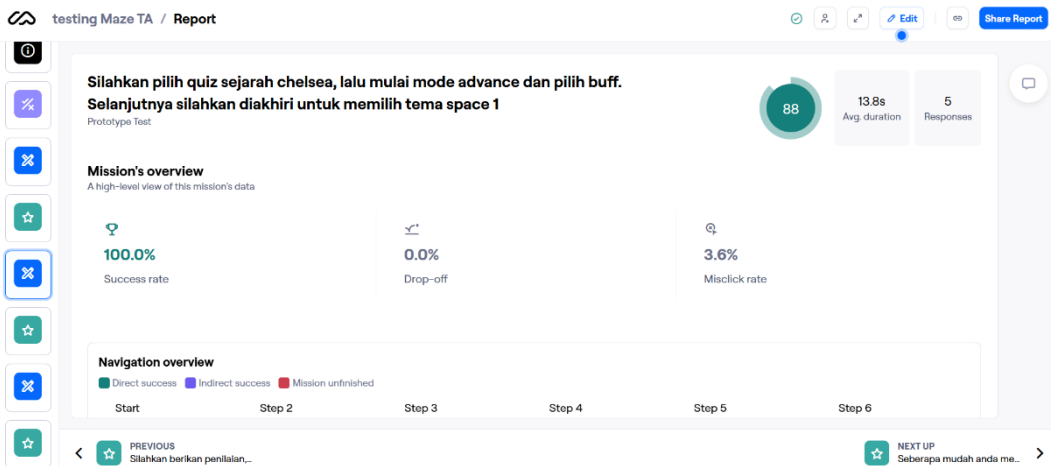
testing Maze TA / Report

Edit

Share Report

Silahkan pilih quiz sejarah chelsea, lalu mulai mode advance dan pilih buff. Selanjutnya silahkan diakhiri untuk memilih tema space 1

Prototype Test

88

13.8s
Avg. duration

5
Responses

Mission's overview

A high-level view of this mission's data

100.0%
Success rate

0.0%
Drop-off

3.6%
Misclick rate

Navigation overview

Direct success Indirect success Mission unfinished

Start Step 2 Step 3 Step 4 Step 5 Step 6

PREVIOUS
Silahkan berikan penilaian,...

NEXT UP
Seberapa mudah anda me...